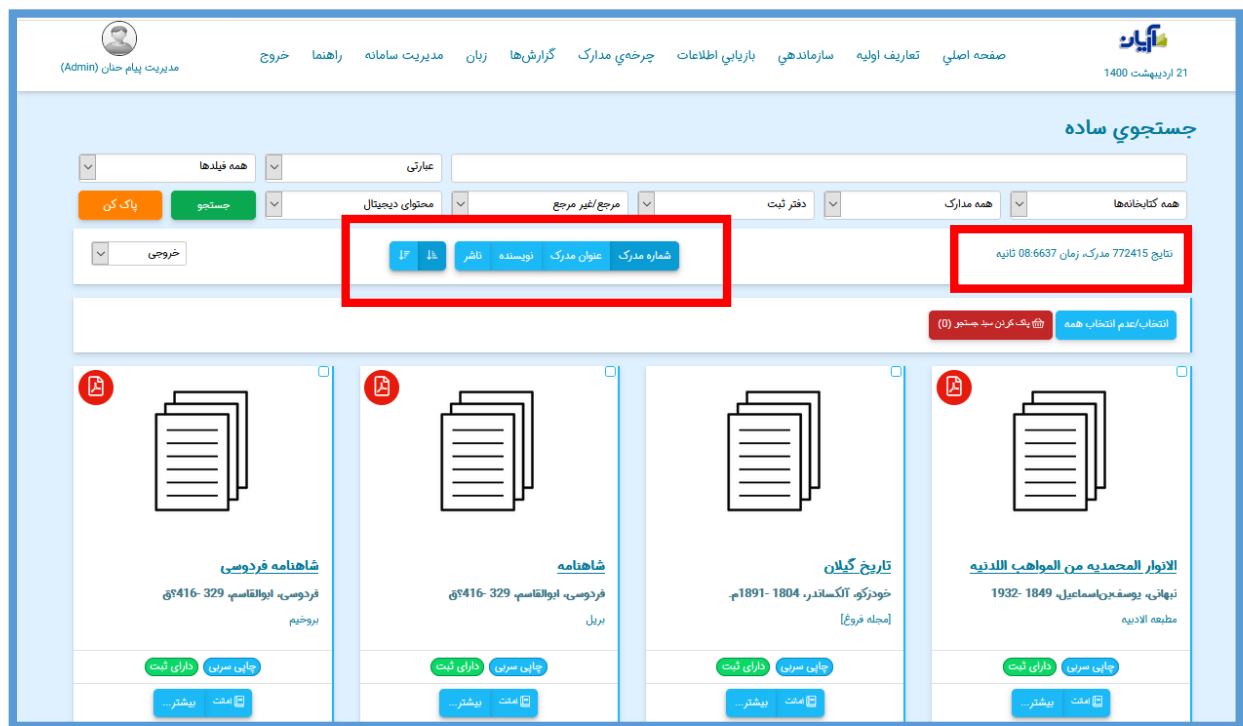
آیان
21 اردیبهشت 1400

صفحه اصلي تعاريف اوليه سازماندهي بازيابي اطلاعات چرخه‌ي مدارک گزارش‌ها زبان مديريت سامانه راهنما خروج

مديريت پيام حنان (Admin)

جستجوي ساده

عبارتی
همه فیلدها

همه کتابخانه‌ها
همه مدارک
دفتر ثبت
مرجع/غیر مرجع
محتوای دیجیتال
جستجو
پاک کن

نتایج 772415 مدرک، زمان 08:6637 ثانیه

شماره مدرک عنوان مدرک نویسنده ناشر

خروجی

انتخاب/عدم انتخاب همه
پاک کردن سبد جستجو (0)

الانوار المحمديه من المواهب اللدنيه
نبهانی، یوسف‌بن‌اسماعیل، 1849 -1932
مطبعه الادبيه
چاپی سری دارای ثبت
امانت بیشتر...

تاریخ گیلان
خودزکو، آلکساندر، 1804 -1891م.
[مجله فروغ]
چاپی سری دارای ثبت
امانت بیشتر...

شاهنامه
فردوسی، ابوالقاسم، 329 -416؟ق
بریل
چاپی سری دارای ثبت
امانت بیشتر...

شاهنامه فردوسی
فردوسی، ابوالقاسم، 329 -416؟ق
بروخیم
چاپی سری دارای ثبت
امانت بیشتر...